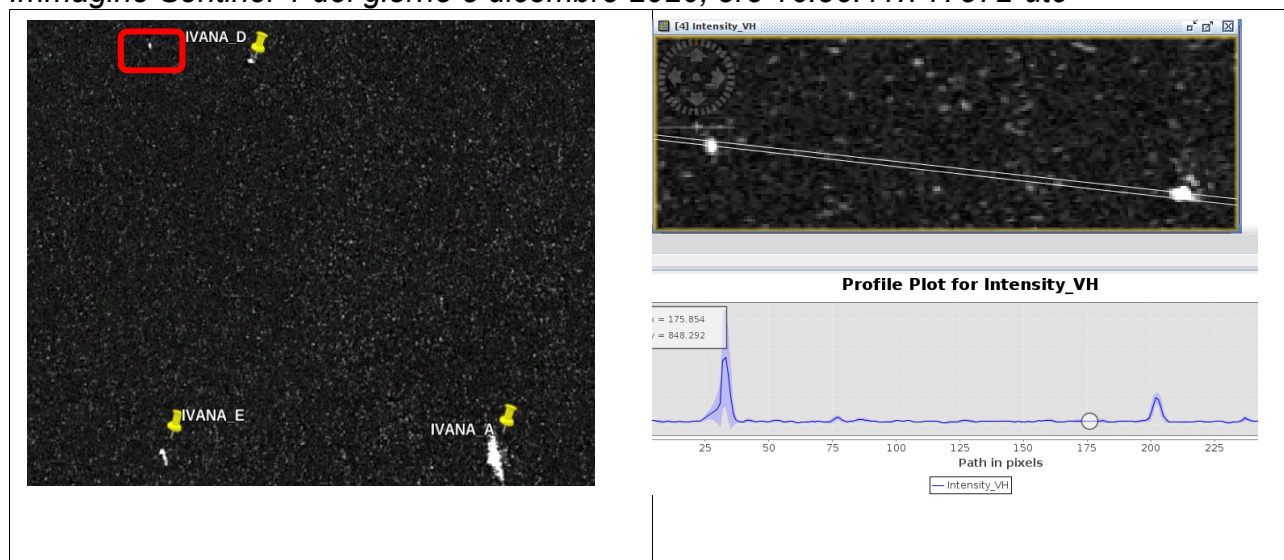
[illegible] Sentinel-1 del giorno 3 dicembre 2020, ore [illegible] ato

IVANA_D

IVANA_E

IVANA_A

[4] Intensity_VH

Profile Plot for Intensity_VH

x = 175.854
y = 848.292

25 50 75 100 125 150 175 200 225

Path in pixels

— Intensity_VH